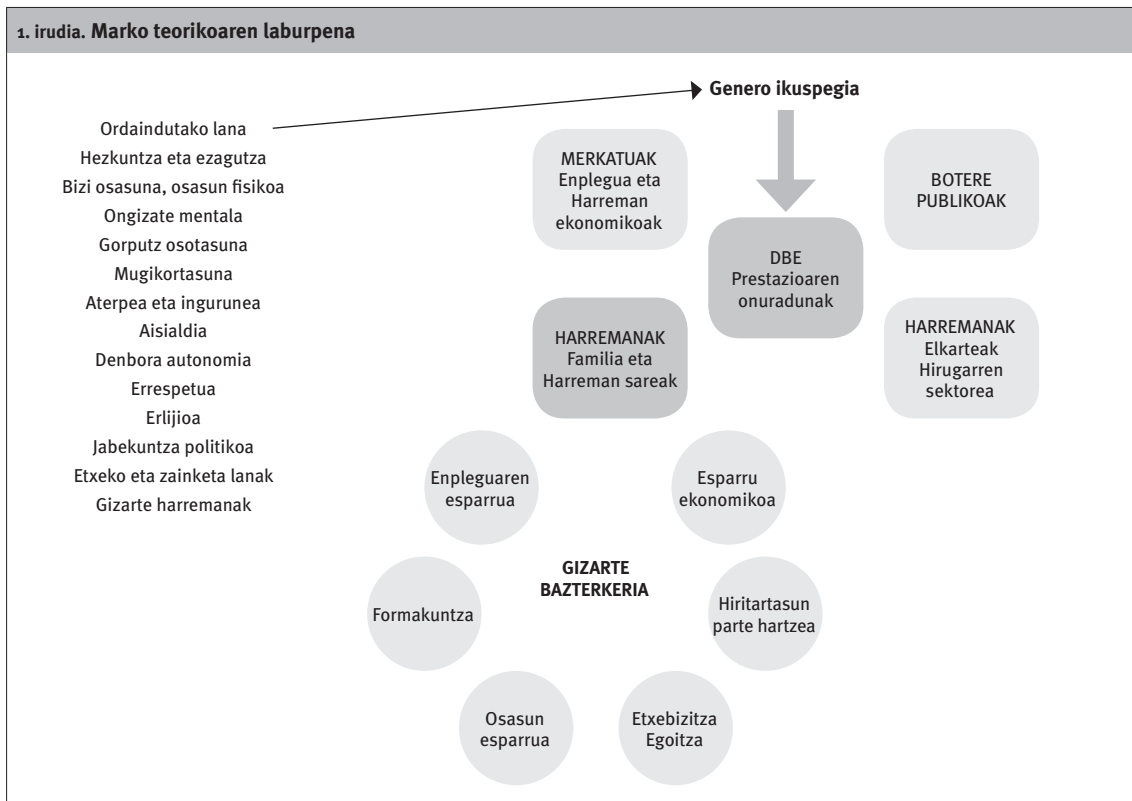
1. irudia. Marko teorikoaren laburpena

Ordaindutako lana
Hezkuntza eta ezagutza
Bizi osasuna, osasun fisikoa
Ongizate mentala
Gorputz osotasuna
Mugikortasuna
Aterpea eta ingurunea
Aisialdia
Denbora autonomia
Errespetua
Erlijioa
Jabekuntza politikoa
Etxeko eta zainketa lanak
Gizarte harremanak

Genero ikuspegia

MERKATUAK
Enplegua eta Harreman ekonomikoak

BOTERE PUBLIKOAK

DBE
Prestazioaren onuradunak

HARREMANAK
Familia eta Harreman sareak

HARREMANAK
Elkarteak
Hirugarren sektorea

Enpleguaren esparrua

Esparru ekonomikoa

GIZARTE BAZTERKERIA

Formakuntza

Hiritartasun parte hartzea

Osasun esparrua

Etxebizitza
Egoitza